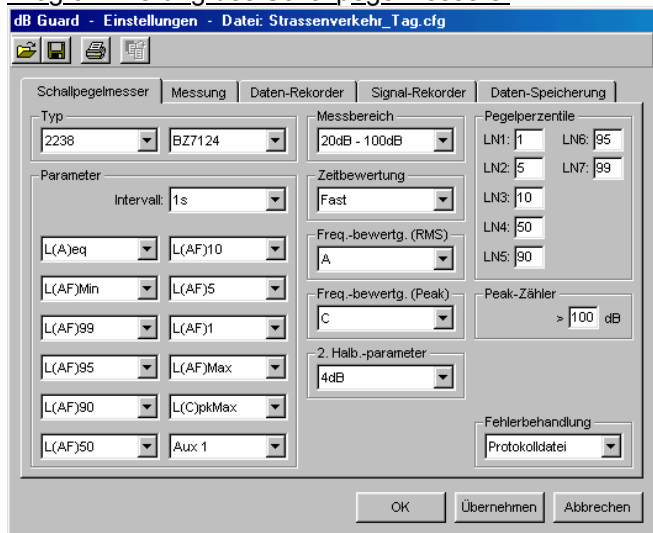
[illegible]

dB Guard - Einstellungen - Datei: Strassenverkehr_Tag.cfg

Schallpegelmesser | Messung | Daten-Rekorder | Signal-Rekorder | Daten-Speicherung

Typ
2238
BZ7124

Parameter
Intervall: 1s
L(A)eq
L(AF)10
L(AF)Min
L(AF)5
L(AF)99
L(AF)1
L(AF)95
L(AF)Max
L(AF)90
L(C)pkMax
L(AF)50
Aux 1

Messbereich
20dB - 100dB

Zeitbewertung
Fast

Freq.-bewertg. (RMS)
A

Freq.-bewertg. (Peak)
C

2. Halb.-parameter
4dB

Pegelperzentile
LN1: 1
LN6: 95
LN2: 5
LN7: 99
LN3: 10
LN4: 50
LN5: 90

Peak-Zähler
> 100 dB

Fehlerbehandlung
Protokolldatei

OK
Übernehmen
Abbrechen